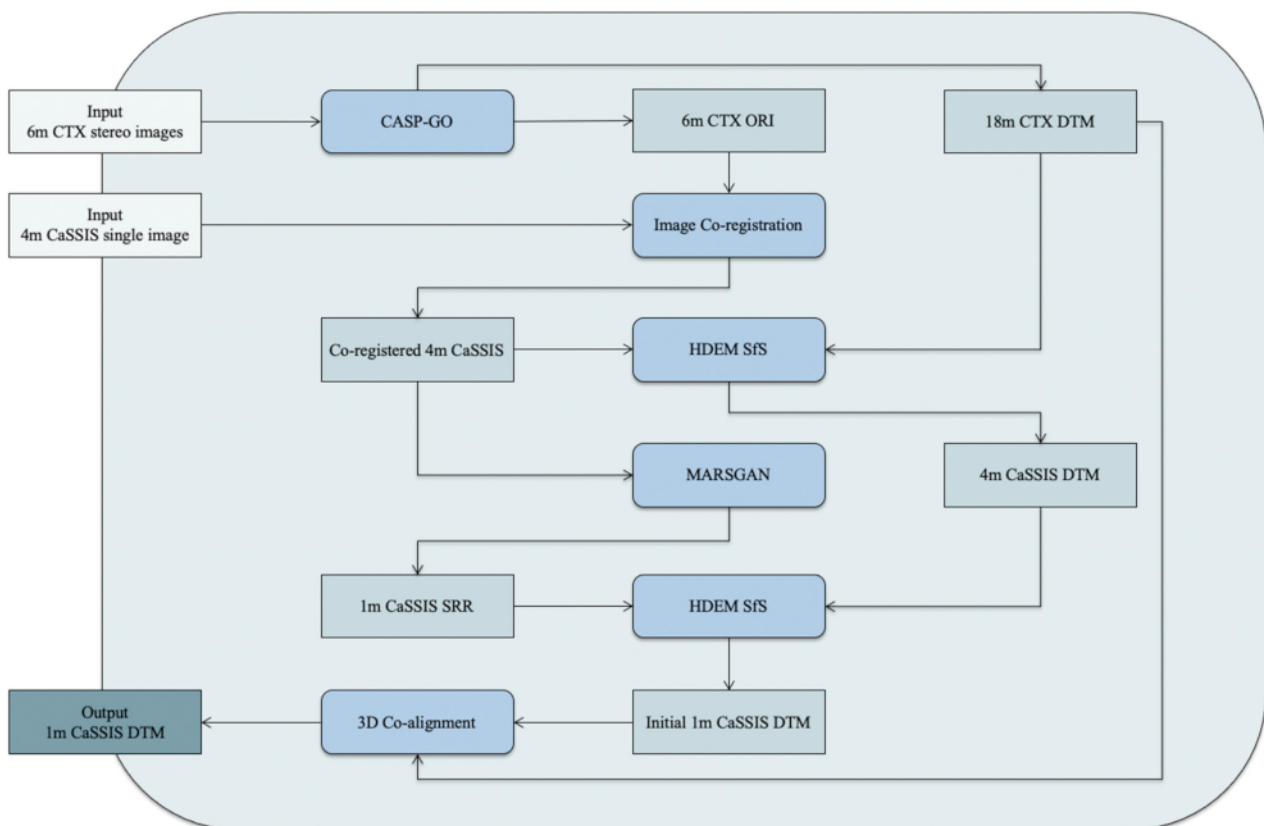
Input
6m CTX stereo images

CASP-GO

6m CTX ORI

18m CTX DTM

Input
4m CaSSIS single image

Image Co-registration

Co-registered 4m CaSSIS

HDEM SfS

MARSGAN

4m CaSSIS DTM

1m CaSSIS SRR

HDEM SfS

Output
1m CaSSIS DTM

3D Co-alignment

Initial 1m CaSSIS DTM